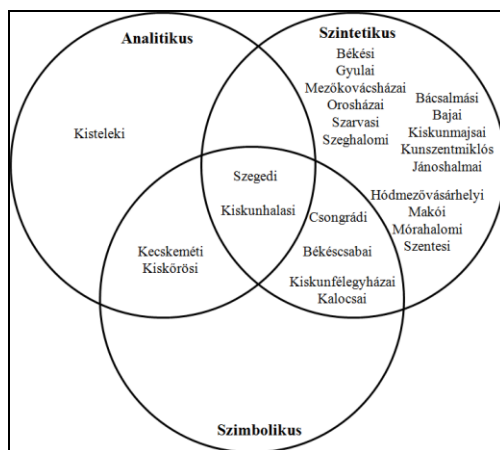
Analitikus

Szintetikus

Kisteleki

Békési
Gyulai
Mezőkovácsházai
Orosházai
Szarvasi
Szeghalomi

Bácsalmási
Bajai
Kiskunmajsai
Kunszentmiklós
Jánoshalmai

Szegedi

Kiskunhalasi

Hódmezővásárhelyi
Makói
Mórahalomi
Szentesi

Csongrádi

Békéscsabai

Kiskunfélegyházai
Kalocsai

Kecskeméti
Kiskőrösi

Szimbolikus